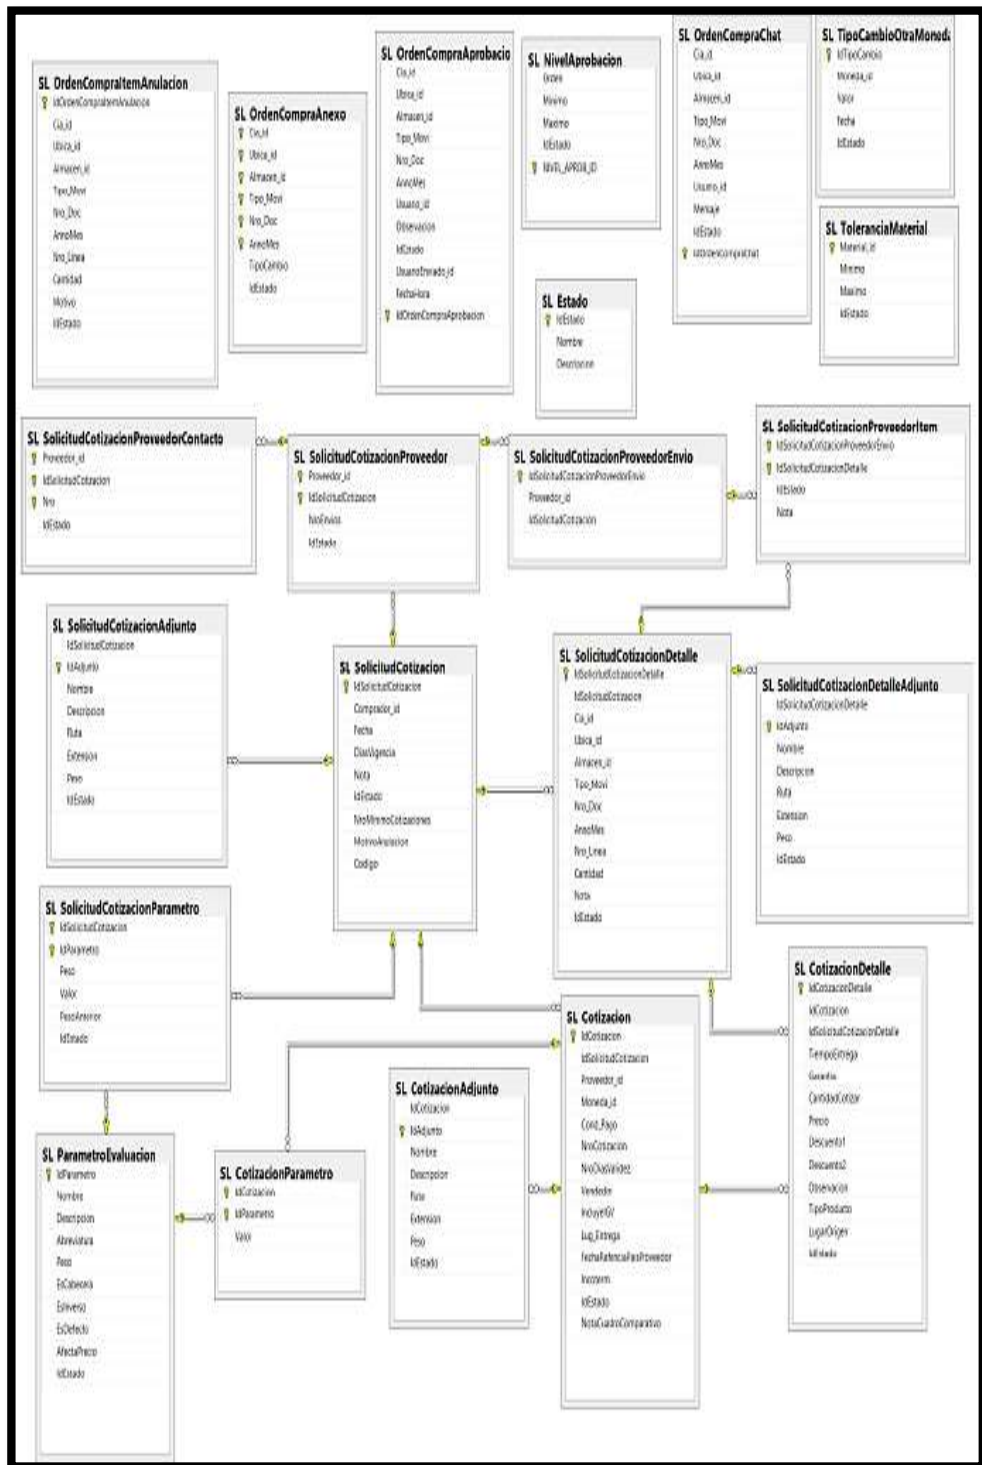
SL OrdenCompraItemAnulacion
IdOrdenCompraItemAnulacion
Cia_id
Ubica_id
Almacen_id
Tipo_Movi
Nro_Doc
AnnoMes
Nro_Linea
Cantidad
Motivo
IdEstado

SL OrdenCompraAnexo
Cia_id
Ubica_id
Almacen_id
Tipo_Movi
Nro_Doc
AnnoMes
TipoCambio
IdEstado

SL OrdenCompraAprobacio
Cia_id
Ubica_id
Almacen_id
Tipo_Movi
Nro_Doc
AnnoMes
Usuario_id
Observacion
IdEstado
UsuarioEnviado_id
FechaHora
IdOrdenCompraAprobacion

SL NivelAprobacion
Orden
Minimo
Maximo
IdEstado
NIVEL_APROB_ID

SL OrdenCompraChat
Cia_id
Ubica_id
Almacen_id
Tipo_Movi
Nro_Doc
AnnoMes
Usuario_id
Mensaje
IdEstado
IdOrdenCompraChat

SL TipoCambioOtraMoneda
IdTipoCambio
Moneda_id
Valor
Fecha
IdEstado

SL ToleranciaMaterial
Material_id
Minimo
Maximo
IdEstado

SL Estado
IdEstado
Nombre
Descripcion

SL SolicitudCotizacionProveedorContacto
Proveedor_id
IdSolicitudCotizacion
Nro
IdEstado

SL SolicitudCotizacionProveedor
Proveedor_id
IdSolicitudCotizacion
NroEnvios
IdEstado

SL SolicitudCotizacionProveedorEnvio
IdSolicitudCotizacionProveedorEnvio
Proveedor_id
IdSolicitudCotizacion

SL SolicitudCotizacionProveedorItem
IdSolicitudCotizacionProveedorEnvio
IdSolicitudCotizacionDetalle
IdEstado
Nota

SL SolicitudCotizacionAdjunto
IdSolicitudCotizacion
IdAdjunto
Nombre
Descripcion
Ruta
Extension
Peso
IdEstado

SL SolicitudCotizacion
IdSolicitudCotizacion
Comprador_id
Fecha
DiasVigencia
Nota
IdEstado
NroMinimoCotizaciones
MotivoAnulacion
Codigo

SL SolicitudCotizacionDetalle
IdSolicitudCotizacionDetalle
IdSolicitudCotizacion
Cia_id
Ubica_id
Almacen_id
Tipo_Movi
Nro_Doc
AnnoMes
Nro_Linea
Cantidad
Nota
IdEstado

SL SolicitudCotizacionDetalleAdjunto
IdSolicitudCotizacionDetalle
IdAdjunto
Nombre
Descripcion
Ruta
Extension
Peso
IdEstado

SL SolicitudCotizacionParametro
IdSolicitudCotizacion
IdParametro
Peso
Valor
PesoAnterior
IdEstado

SL CotizacionDetalle
IdCotizacionDetalle
IdCotizacion
IdSolicitudCotizacionDetalle
TiempoEntrega
Garantia
CantidadCotizar
Precio
Descuento1
Descuento2
Observacion
TipoProducto
LugarOrigen
IdEstado

SL Cotizacion
IdCotizacion
IdSolicitudCotizacion
Proveedor_id
Moneda_id
Cond_Pago
NroCotizacion
NroDiasValidez
Vendedor
IncluyeIGV
Lug_Entrega
FechaReferenciaProveedor
Incoterm
IdEstado
NotaCuadroComparativo

SL CotizacionAdjunto
IdCotizacion
IdAdjunto
Nombre
Descripcion
Ruta
Extension
Peso
IdEstado

SL ParametroEvaluacion
IdParametro
Nombre
Descripcion
Abreviatura
Peso
EsCabecera
EsInverso
EsDefecto
AfectaPrecio
IdEstado

SL CotizacionParametro
IdCotizacion
IdParametro
Valor